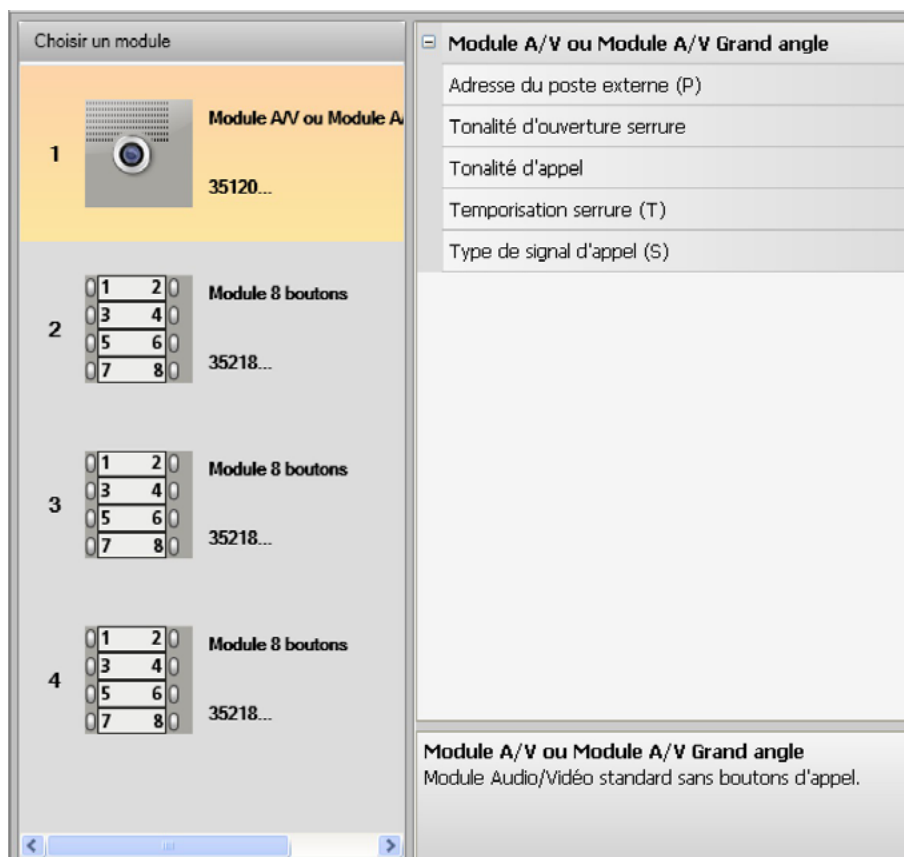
Choisir un module

1

Module A/V ou Module A

35120...

2

1 2
3 4
5 6
7 8

Module 8 boutons

35218...

3

1 2
3 4
5 6
7 8

Module 8 boutons

35218...

4

1 2
3 4
5 6
7 8

Module 8 boutons

35218...

⊟ Module A/V ou Module A/V Grand angle

Adresse du poste externe (P)

Tonalité d'ouverture serrure

Tonalité d'appel

Temporisation serrure (T)

Type de signal d'appel (S)

Module A/V ou Module A/V Grand angle
Module Audio/Vidéo standard sans boutons d'appel.